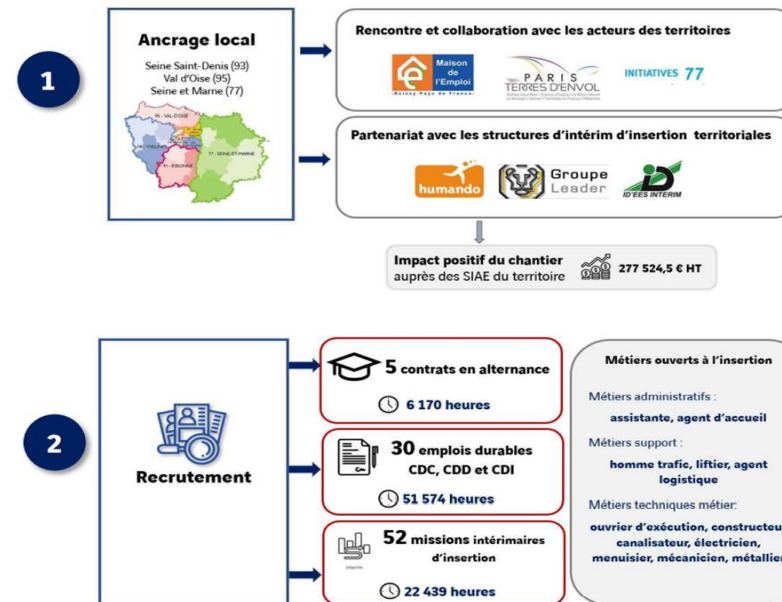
1

Ancrage local

Seine Saint-Denis (93)
Val d'Oise (95)
Seine et Marne (77)

95 - VAL D'OISE
78 - YVELINES
91 - ESSONNE
77 - SEINE-ET-MARNE

Rencontre et collaboration avec les acteurs des territoires

Maison de l'Emploi
Roissy Pays de France

PARIS TERRES D'ENVOL

INITIATIVES 77

Partenariat avec les structures d'intérim d'insertion territoriales

humando

Groupe Leader

ID'EES INTERIM

Impact positif du chantier auprès des SIAE du territoire

277 524,5 € HT

2

Recrutement

5 contrats en alternance
6 170 heures

30 emplois durables CDC, CDD et CDI
51 574 heures

52 missions intérimaires d'insertion
22 439 heures

Métiers ouverts à l'insertion

Métiers administratifs :
assistante, agent d'accueil

Métiers support :
homme trafic, liftier, agent logistique

Métiers techniques métier:
ouvrier d'exécution, constructeu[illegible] canalisateur, électricien, menuisier, mécanicien, métallie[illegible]